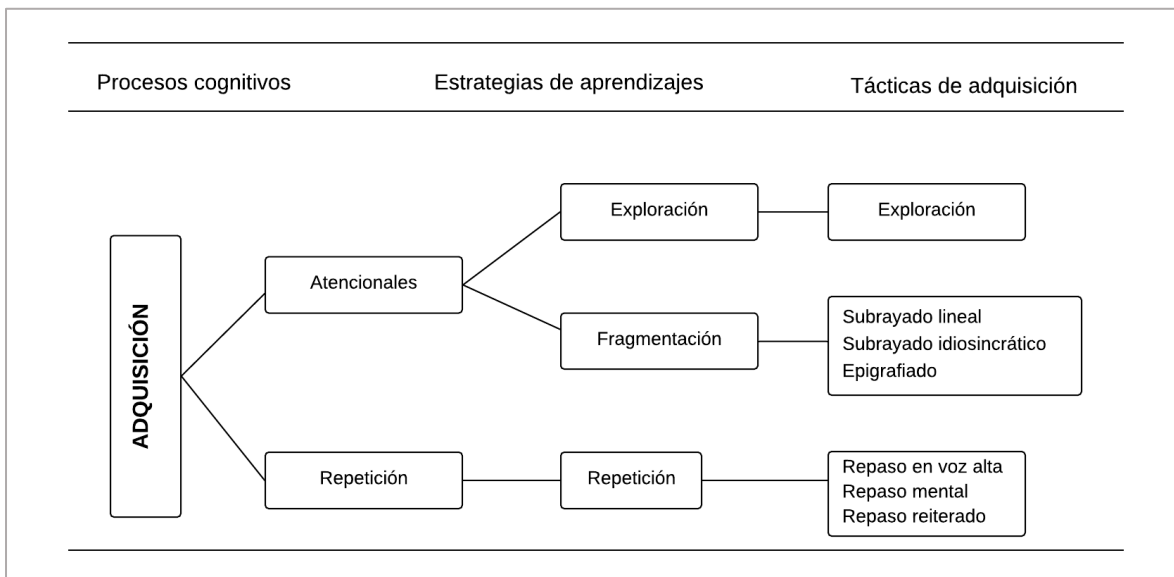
Procesos cognitivos

Estrategias de aprendizajes

Tácticas de adquisición

ADQUISICIÓN

Atencionales

Exploración

Exploración

Fragmentación

Subrayado lineal
Subrayado idiosincrático
Epigrafiado

Repetición

Repetición

Repaso en voz alta
Repaso mental
Repaso reiterado